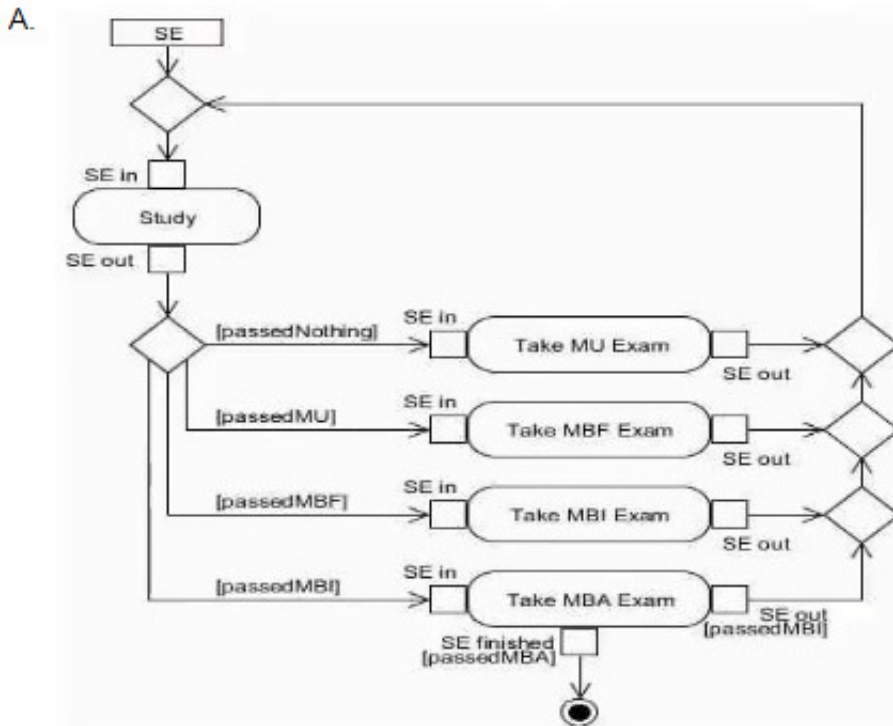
A.

SE

SE in

Study

SE out

[passedNothing]

SE in

Take MU Exam

SE out

[passedMU]

SE in

Take MBF Exam

SE out

[passedMBF]

SE in

Take MBI Exam

SE out

[passedMBI]

SE in

Take MBA Exam

SE out
[passedMBI]

SE finished
[passedMBA]